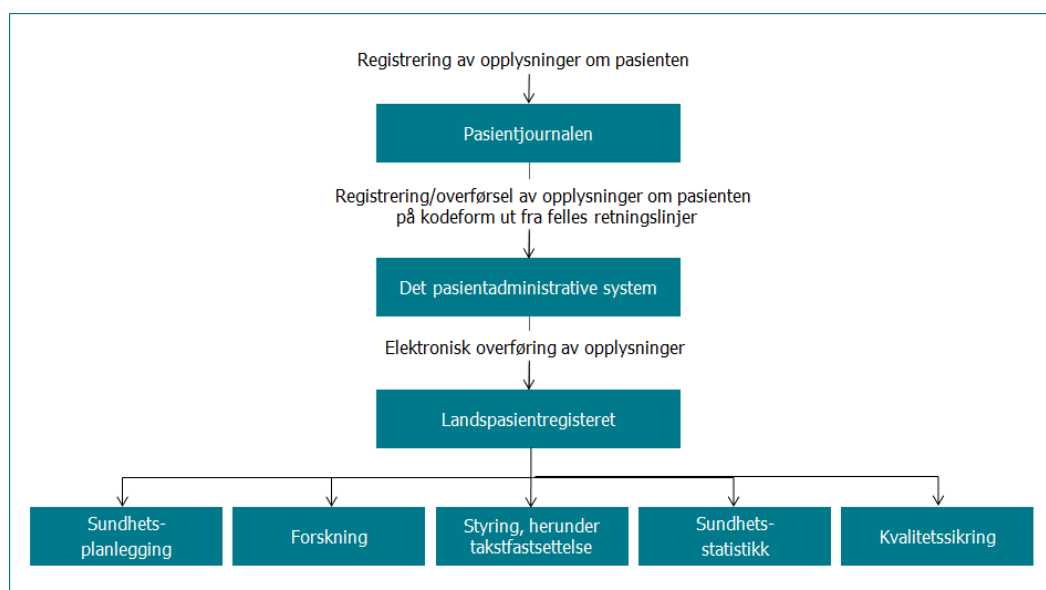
Registrering av opplysninger om pasienten

Pasientjournalen

Registrering/overførsel av opplysninger om pasienten på kodeform ut fra felles retningslinjer

Det pasientadministrative system

Elektronisk overføring av opplysninger

Landspasientregisteret

Sundhets-planlegging

Forskning

Styring, herunder takstfastsettelse

Sundhets-statistikk

Kvalitetssikring